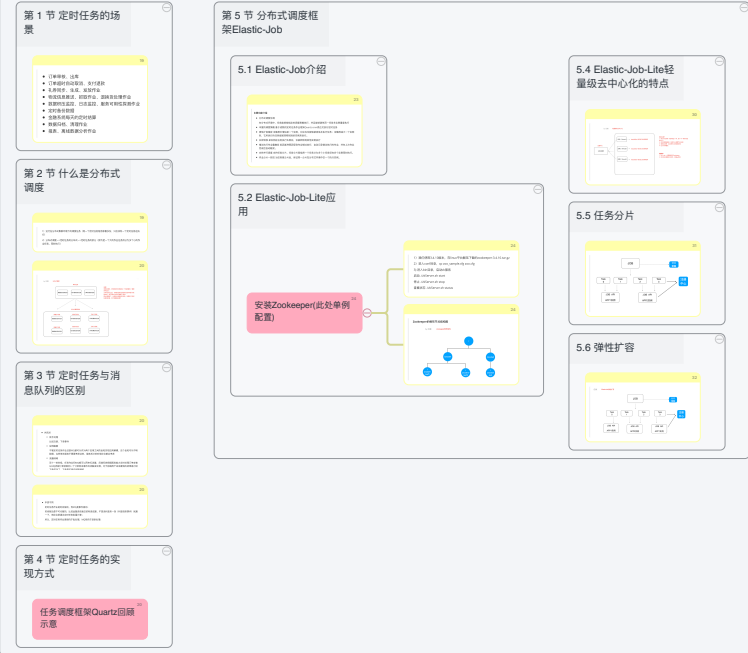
第 1 节 定时任务的场景

订单审核、出库
订单超时自动取消、支付退款
礼券同步、生成、发放作业
物流信息推送、抓取作业、退换货处理作业
数据积压监控、日志监控、服务可用性探测作业
定时备份数据
金融系统每天的定时结算
数据归档、清理作业
报表、离线数据分析作业

第 2 节 什么是分布式调度

第 3 节 定时任务与消息队列的区别

第 4 节 定时任务的实现方式

任务调度框架Quartz回顾示意

第 5 节 分布式调度框架Elastic-Job

5.1 Elastic-Job介绍

5.2 Elastic-Job-Lite应用

安装Zookeeper(此处单例配置)

5.4 Elastic-Job-Lite轻量级去中心化的特点

5.5 任务分片

5.6 弹性扩容